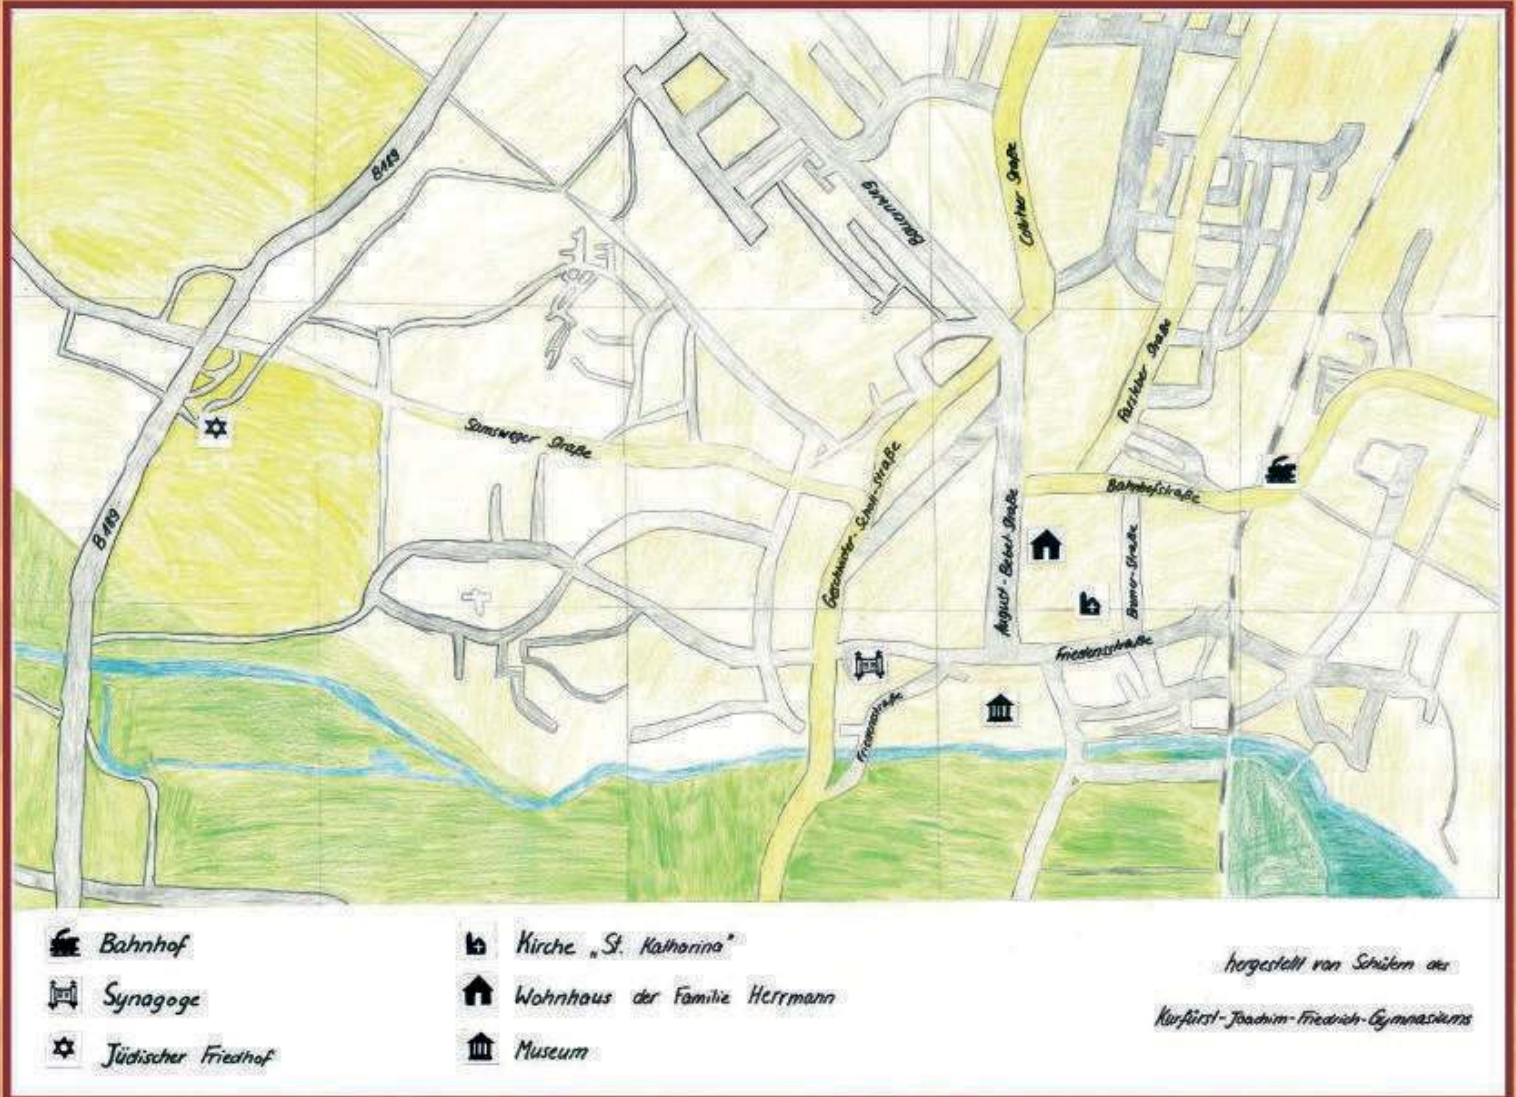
B189

Baumweg

Calbesche Straße

Samsweger Straße

Parchauer Straße

Bahnhofstraße

Genthiner-Schutt-Straße

August-Bebel-Straße

Bremer-Straße

Friedensstraße

Friedenstraße

B189

Bahnhof

Synagoge

Jüdischer Friedhof

Kirche „St. Katharina"

Wohnhaus der Familie Herrmann

Museum

hergestellt von Schülern des Kurfürst-Joachim-Friedrich-Gymnasiums